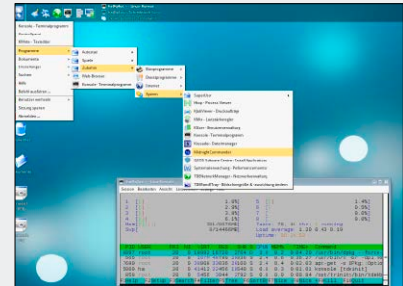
Konsole - Terminalprogramm
Writer - Textfiler
Programme
Dokumente
Einstellungen
Suchen
Hilfe
Befehl ausführen
Benutzer wechseln
Sitzung speichern
Abmelden
Autostart
Spiele
Zubehör
Web-Browser
Konsole - Terminalprogramm
Büroprogramme
Grafikprogramme
Internet
System
SuperKaramba
Htop - Prozess-Viewer
KDiskFree - Diskfree-Anzeige
KWin - Leistungsanzeige
KUser - Benutzerverwaltung
Konsole - Terminalprogramm
Kate - Dateimanager
Midnight Commander
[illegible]
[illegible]
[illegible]
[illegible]
Sitzung Bearbeiten Ansicht Lesezeichen Einstellungen Hilfe
Load average: 1.10 0.43 0.16
Uptime: